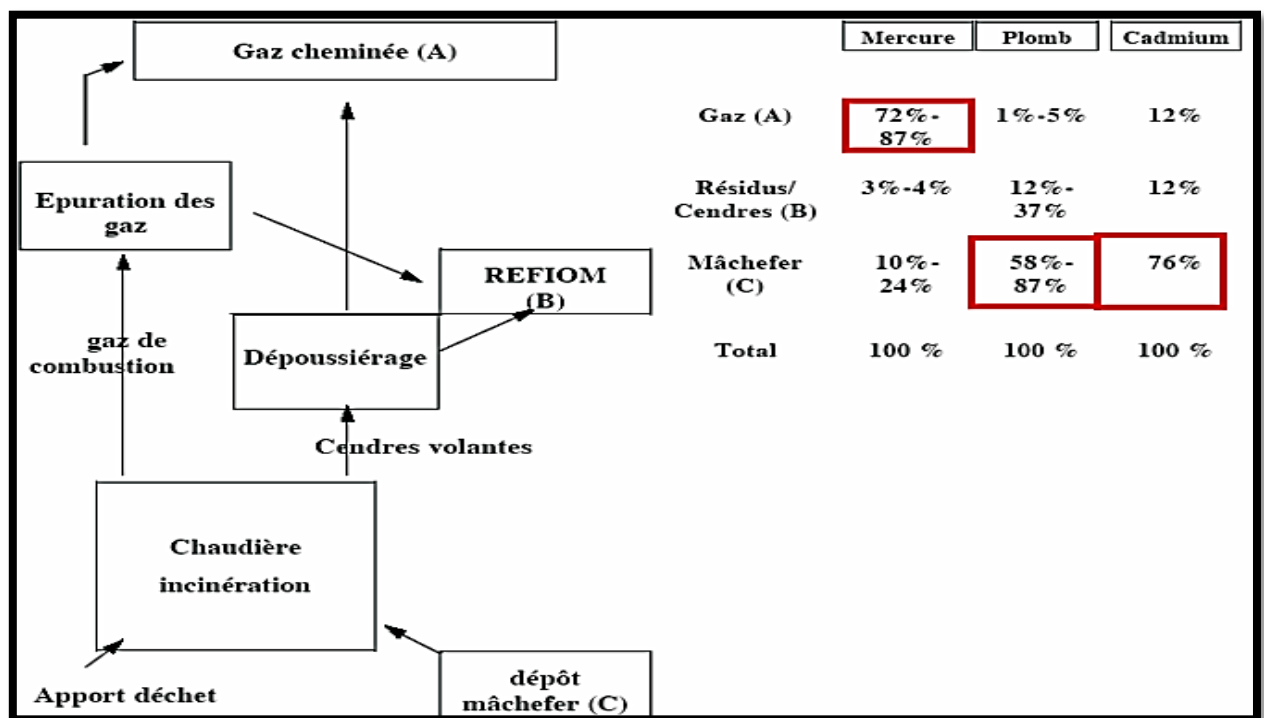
Gaz cheminée (A)

Epuration des gaz

REFIOM (B)

gaz de combustion

Dépoussiérage

Cendres volantes

Chaudière incinération

Apport déchet

dépôt mâchefer (C)

| | Mercure | Plomb | Cadmium |
|---|---|---|---|
| Gaz (A) | 72%-87% | 1%-5% | 12% |
| Résidus/ Cendres (B) | 3%-4% | 12%-37% | 12% |
| Mâchefer (C) | 10%-24% | 58%-87% | 76% |
| Total | 100 % | 100 % | 100 % |